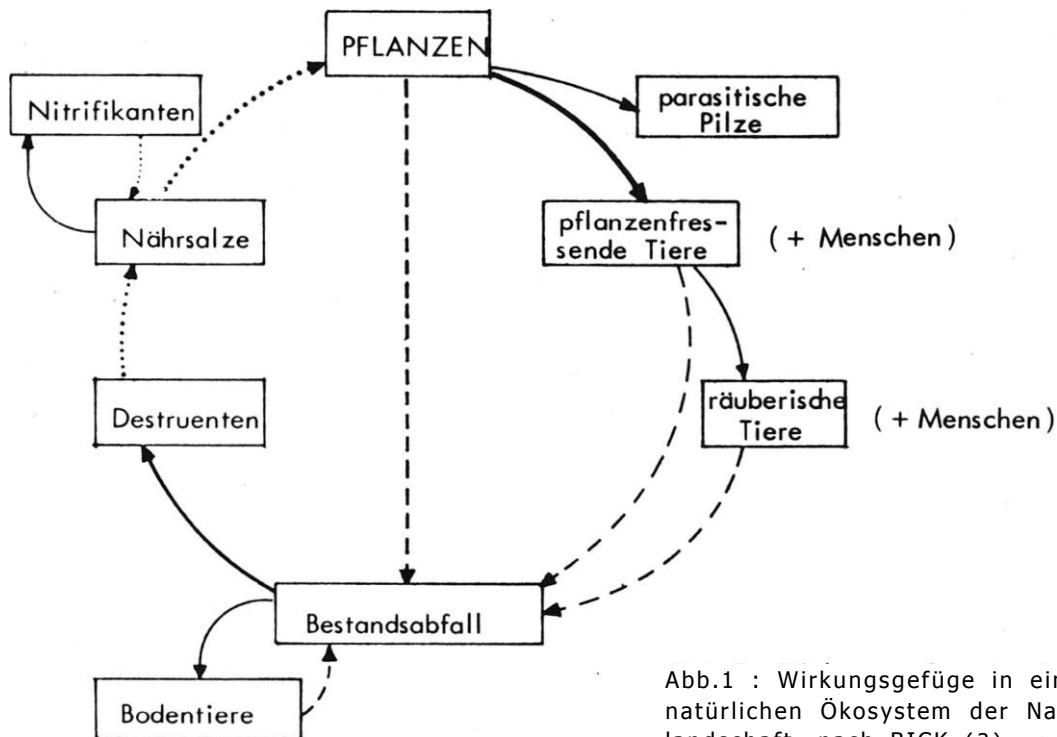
PFLANZEN

Nitrifikanten

parasitische Pilze

Nährsalze

pflanzenfressende Tiere

( + Menschen )

Destruenten

räuberische Tiere

( + Menschen )

Bestandsabfall

Bodentiere

Abb.1 : Wirkungsgefüge in ein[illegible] natürlichen Ökosystem der Na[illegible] landschaft, nach BICK (3)